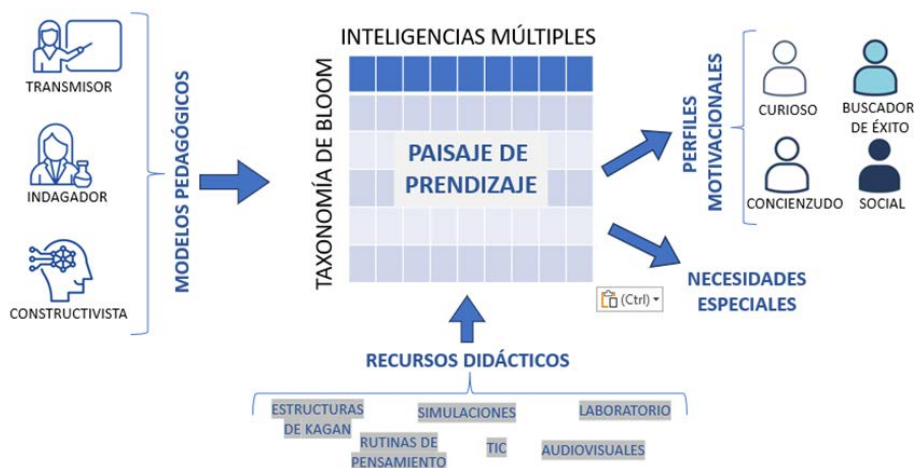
TRANSMISOR

INDAGADOR

CONSTRUCTIVISTA

MODELOS PEDAGÓGICOS

INTELIGENCIAS MÚLTIPLES

TAXONOMÍA DE BLOOM

PAISAJE DE PRENDIZAJE

(Ctrl)

PERFILES MOTIVACIONALES

CURIOSO

BUSCADOR DE ÉXITO

CONCIENZUDO

SOCIAL

NECESIDADES ESPECIALES

RECURSOS DIDÁCTICOS

ESTRUCTURAS DE KAGAN

RUTINAS DE PENSAMIENTO

SIMULACIONES

TIC

LABORATORIO

AUDIOVISUALES